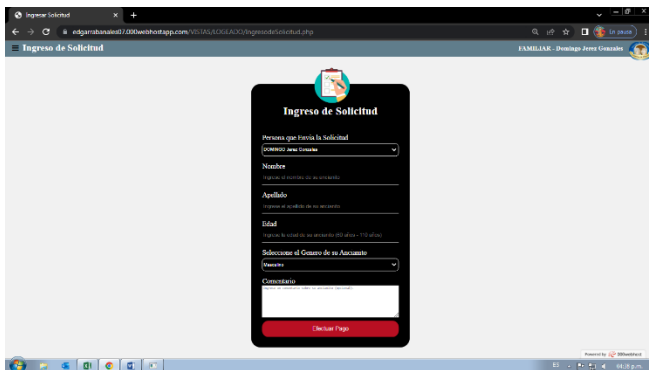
Ingreso Solicitud × +

edgarrabanales07.000webhostapp.com/VISTAS/LOGEADO/IngresoSolicitud.php

En pausa

≡ Ingreso de Solicitud

FAMILIAR - Domingo Jerez Gonzales

Ingreso de Solicitud

Persona que Envia la Solicitud

DOMINGO Jerez Gonzales

Nombre

Ingrese el nombre de su anciano

Apellido

Ingrese el apellido de su anciano

Edad

Ingrese la edad de su anciano (60 años - 110 años)

Seleccione el Genero de su Anciano

Masculino

Comentario

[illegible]

Efectuar Pago

Powered by 000webhost

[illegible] p.m.